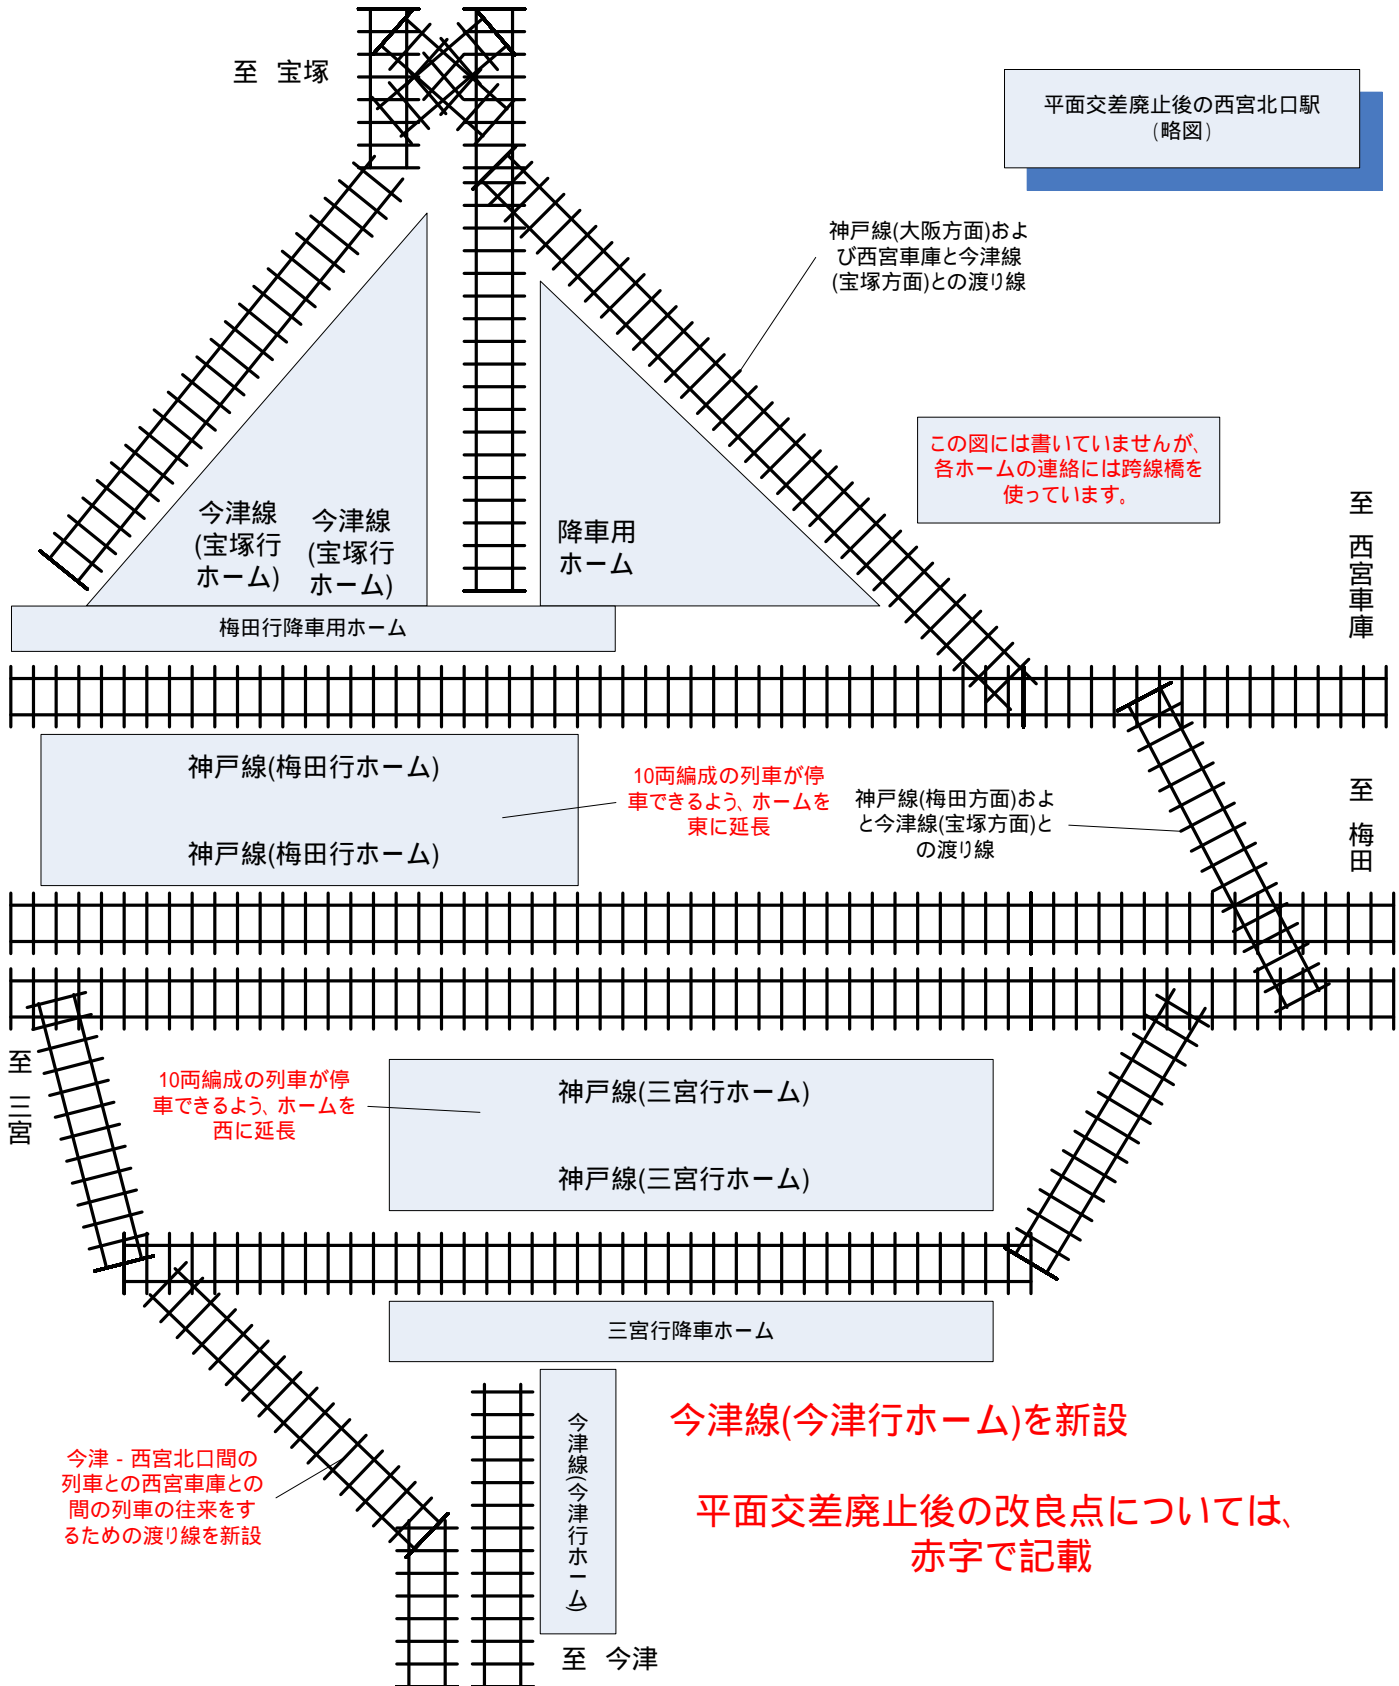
至　宝塚

平面交差廃止後の西宮北口駅
（略図）

神戸線(大阪方面)および西宮車庫と今津線(宝塚方面)との渡り線

この図には書いていませんが、各ホームの連絡には跨線橋を使っています。

今津線(宝塚行ホーム)

今津線(宝塚行ホーム)

降車用ホーム

至　西宮車庫

梅田行降車用ホーム

神戸線(梅田行ホーム)

神戸線(梅田行ホーム)

10両編成の列車が停車できるよう、ホームを東に延長

神戸線(梅田方面)および今津線(宝塚方面)との渡り線

至　梅田

至　三宮

10両編成の列車が停車できるよう、ホームを西に延長

神戸線(三宮行ホーム)

神戸線(三宮行ホーム)

三宮行降車ホーム

今津線(今津行ホーム)

今津線(今津行ホーム)を新設

今津 - 西宮北口間の列車との西宮車庫との間の列車の往来をするための渡り線を新設

平面交差廃止後の改良点については、赤字で記載

至　今津